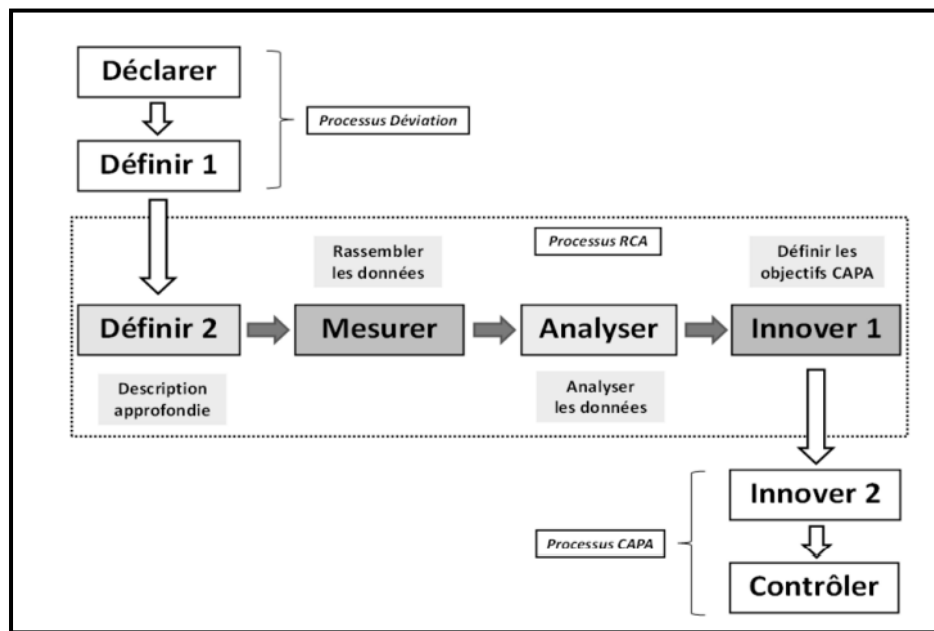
Déclarer

Définir 1

Processus Déviation

Rassembler les données

Processus RCA

Définir les objectifs CAPA

Définir 2

Mesurer

Analyser

Innover 1

Description approfondie

Analyser les données

Innover 2

Processus CAPA

Contrôler